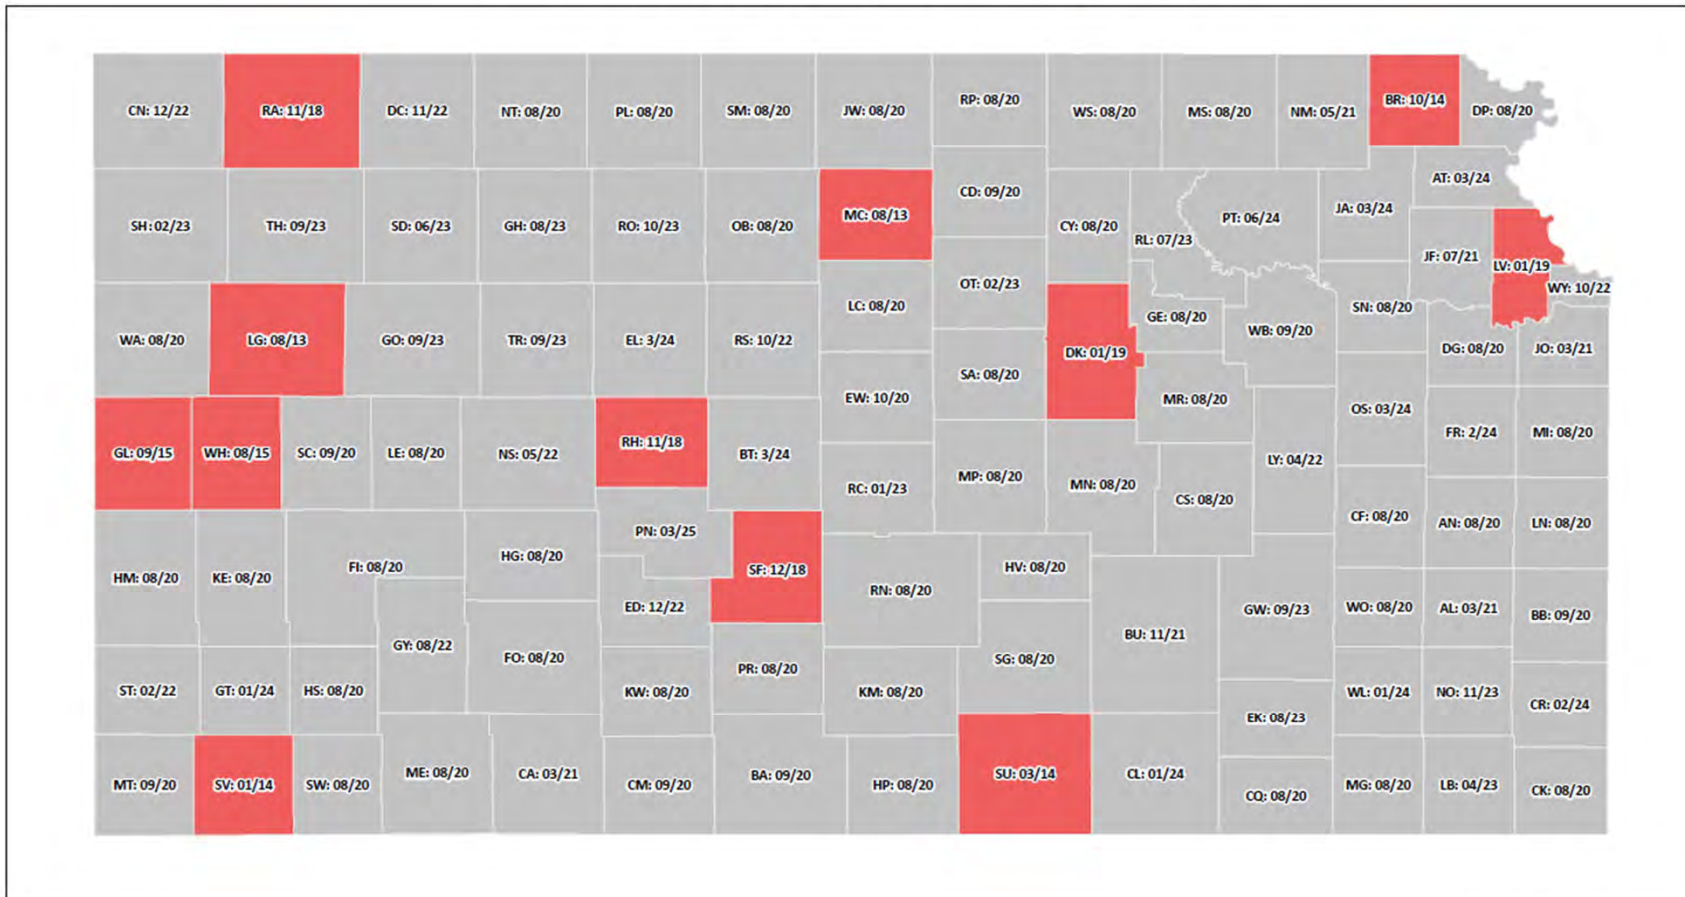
CN: 12/22
RA: 11/18
DC: 11/22
NT: 08/20
PL: 08/20
SM: 08/20
JW: 08/20
RP: 08/20
WS: 08/20
MS: 08/20
NM: 05/21
BR: 10/14
DP: 08/20

SH: 02/23
TH: 09/23
SD: 06/23
GH: 08/23
RO: 10/23
OB: 08/20
MC: 08/13
CD: 09/20
CY: 08/20
RL: 07/23
PT: 06/24
JA: 03/24
AT: 03/24
JF: 07/21
LV: 01/19
WY: 10/22

WA: 08/20
LG: 08/13
GO: 09/23
TR: 09/23
EL: 3/24
RS: 10/22
LC: 08/20
OT: 02/23
DK: 01/19
GE: 08/20
WB: 09/20
SN: 08/20
DG: 08/20
JO: 03/21

GL: 09/15
WH: 08/15
SC: 09/20
LE: 08/20
NS: 05/22
RH: 11/18
BT: 3/24
EW: 10/20
SA: 08/20
MR: 08/20
OS: 03/24
FR: 2/24
MI: 08/20

RC: 01/23
MP: 08/20
MN: 08/20
CS: 08/20
LY: 04/22
CF: 08/20
AN: 08/20
LN: 08/20

HM: 08/20
KE: 08/20
FI: 08/20
HG: 08/20
PN: 03/25
SF: 12/18
RN: 08/20
HV: 08/20
ED: 12/22
GW: 09/23
WO: 08/20
AL: 03/21
BB: 09/20

GY: 08/22
FO: 08/20
BU: 11/21
SG: 08/20

ST: 02/22
GT: 01/24
HS: 08/20
KW: 08/20
PR: 08/20
KM: 08/20
EK: 08/23
WL: 01/24
NO: 11/23
CR: 02/24

MT: 09/20
SV: 01/14
SW: 08/20
ME: 08/20
CA: 03/21
CM: 09/20
BA: 09/20
HP: 08/20
SU: 03/14
CL: 01/24
CQ: 08/20
MG: 08/20
LB: 04/23
CK: 08/20